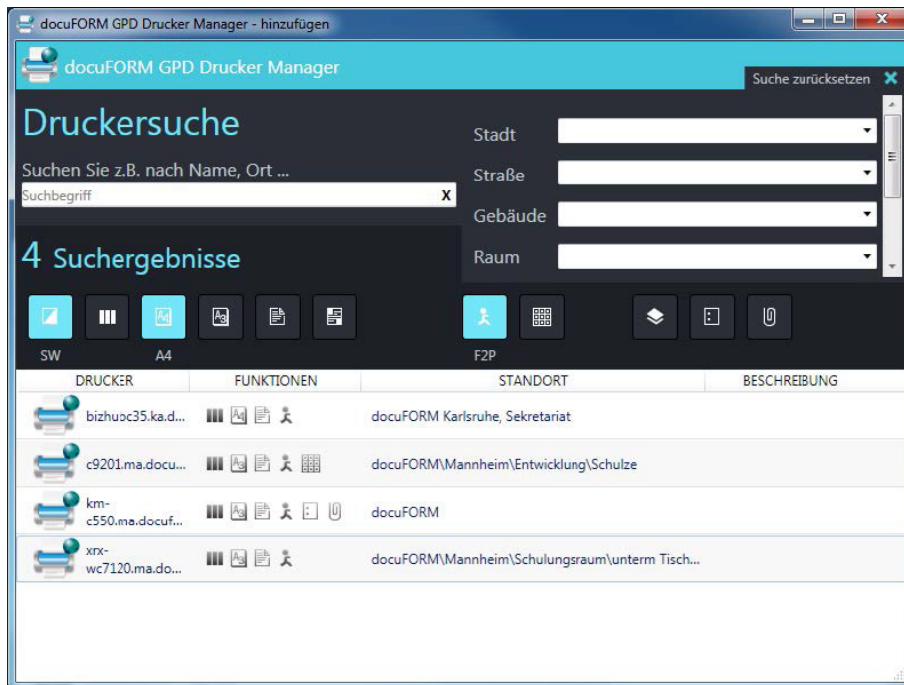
docuFORM GPD Drucker Manager - hinzufügen

docuFORM GPD Drucker Manager

Suche zurücksetzen ✕

Druckersuche

Suchen Sie z.B. nach Name, Ort ...

Suchbegriff x

Stadt

Straße

Gebäude

Raum

4 Suchergebnisse

SW A4 F2P

| DRUCKER | FUNKTIONEN | STANDORT | BESCHREIBUNG |
|---|---|---|---|
| bizhubc35.ka.d... | | docuFORM Karlsruhe, Sekretariat | |
| c9201.ma.docu... | | docuFORM\Mannheim\Entwicklung\Schulze | |
| km-c550.ma.docuf... | | docuFORM | |
| xrx-wc7120.ma.do... | | docuFORM\Mannheim\Schulungsraum\unterm Tisch... | |